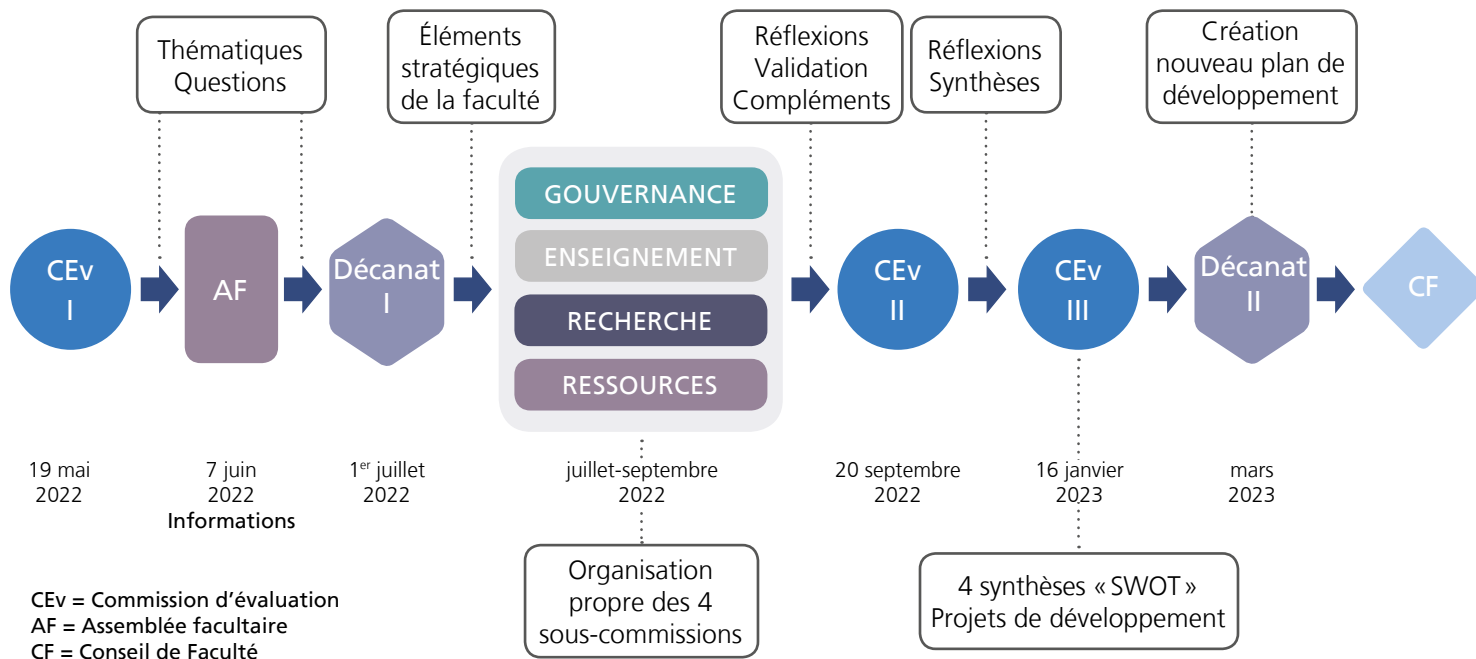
Thématiques
Questions

Éléments stratégiques de la faculté

Réflexions
Validation
Compléments

Réflexions
Synthèses

Création nouveau plan de développement

CEv
I

AF

Décanat
I

GOUVERNANCE
ENSEIGNEMENT
RECHERCHE
RESSOURCES

CEv
II

CEv
III

Décanat
II

CF

19 mai
2022

7 juin
2022
Informations

1$^{er}$ juillet
2022

juillet-septembre
2022

20 septembre
2022

16 janvier
2023

mars
2023

Organisation propre des 4 sous-commissions

4 synthèses « SWOT »
Projets de développement

CEv = Commission d'évaluation
AF = Assemblée facultaire
CF = Conseil de Faculté